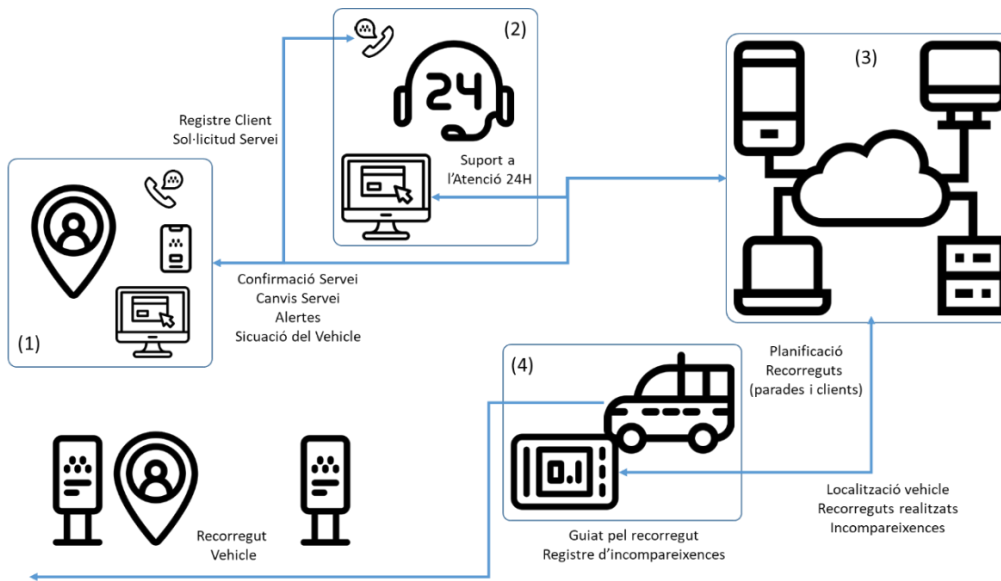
(2)

24

Suport a l'Atenció 24H

(3)

Registre Client
Sol·licitud Servei

(1)

Confirmació Servei
Canvis Servei
Alertes
Sicuació del Vehicle

Planificació
Recorreguts
(parades i clients)

(4)

0.1

Localització vehicle
Recorreguts realitzats
Incompareixences

Recorregut
Vehicle

Guiat pel recorregut
Registre d'incompareixences